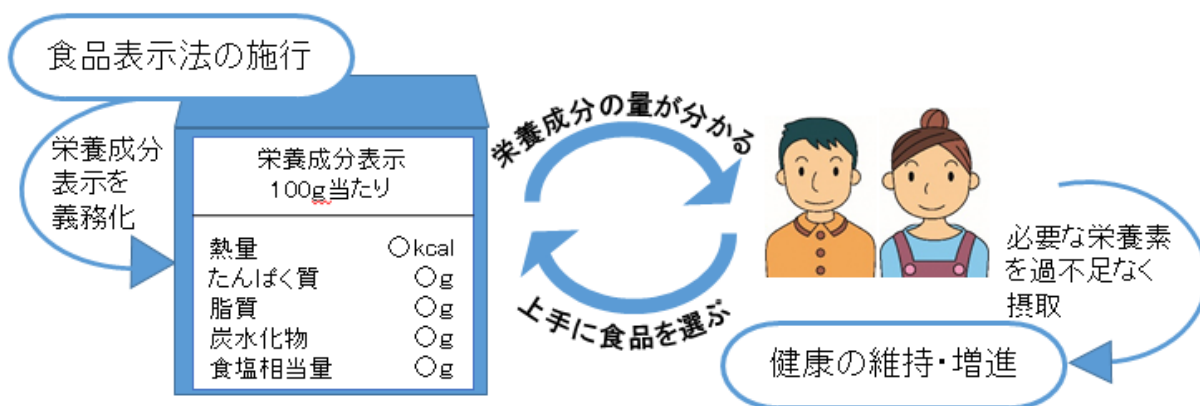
食品表示法の施行

栄養成分表示を義務化

栄養成分表示
100g当たり

| | |
|---|---|
| 熱量 | ○kcal |
| たんぱく質 | ○g |
| 脂質 | ○g |
| 炭水化物 | ○g |
| 食塩相当量 | ○g |

栄養成分の量が分かる

上手に食品を選ぶ

必要な栄養素を過不足なく摂取

健康の維持・増進